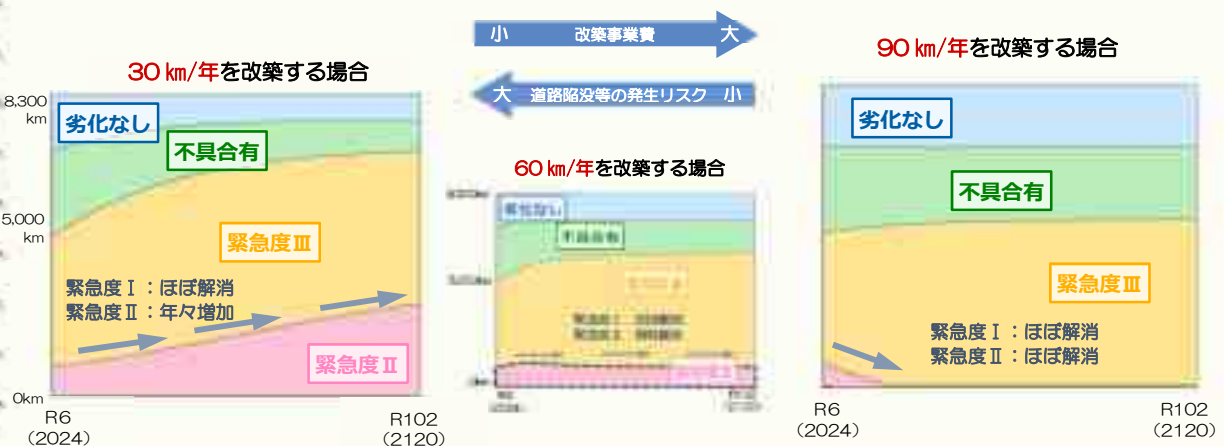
小　改築事業費　大

大　道路陥没等の発生リスク　小

30㎞/年を改築する場合

8,300 km

劣化なし

不具合有

5,000 km

緊急度Ⅲ

緊急度Ⅰ：ほぼ解消
緊急度Ⅱ：年々増加

緊急度Ⅱ

0km

R6 (2024)

R102 (2120)

60㎞/年を改築する場合

劣化なし

不具合有

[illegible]

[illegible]

90㎞/年を改築する場合

劣化なし

不具合有

緊急度Ⅲ

緊急度Ⅰ：ほぼ解消
緊急度Ⅱ：ほぼ解消

R6 (2024)

R102 (2120)